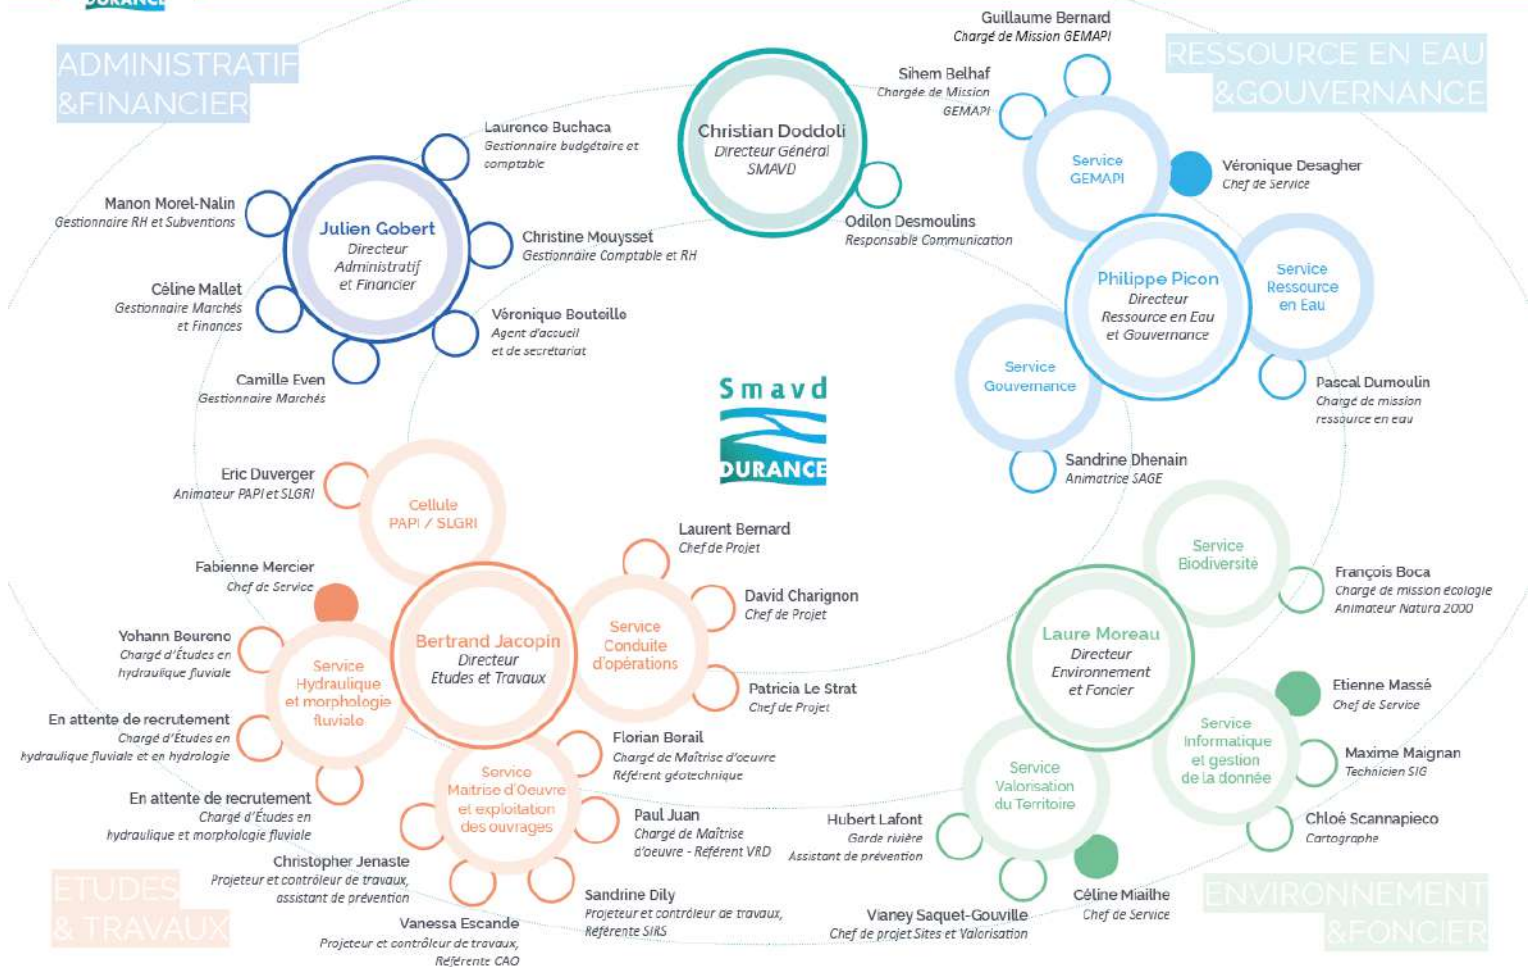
ADMINISTRATIF &FINANCIER

RESSOURCE EN EAU &GOUVERNANCE

Guillaume Bernard
Chargé de Mission GEMAPI

Sihem Belhaf
Chargée de Mission GEMAPI

Christian Doddoli
Directeur Général SMAVD

Laurence Buchaca
Gestionnaire budgétaire et comptable

Manon Morel-Nalin
Gestionnaire RH et Subventions

Julien Gobert
Directeur Administratif et Financier

Christine Mouysset
Gestionnaire Comptable et RH

Céline Mallet
Gestionnaire Marchés et Finances

Véronique Bouteille
Agent d'accueil et de secrétariat

Camille Even
Gestionnaire Marchés

Odilon Desmoulins
Responsable Communication

Service GEMAPI

Véronique Desagher
Chef de Service

Philippe Picon
Directeur Ressource en Eau et Gouvernance

Service Ressource en Eau

Service Gouvernance

Pascal Dumoulin
Chargé de mission ressource en eau

Sandrine Dhenain
Animatrice SAGE

Smavd
DURANCE

Eric Duverger
Animateur PAPI et SLGRI

Cellule PAPI / SLGRI

Laurent Bernard
Chef de Projet

Fabienne Mercier
Chef de Service

David Charignon
Chef de Projet

Service Biodiversité

François Boca
Chargé de mission écologie
Animateur Natura 2000

Yohann Bourcno
Chargé d'Études en hydraulique fluviale

Service Hydraulique et morphologie fluviale

Bertrand Jacopin
Directeur Etudes et Travaux

Service Conduite d'opérations

Laure Moreau
Directeur Environnement et Foncier

Patricia Le Strat
Chef de Projet

Etienne Massé
Chef de Service

En attente de recrutement
Chargé d'Études en hydraulique fluviale et en hydrologie

Florian Berail
Chargé de Maîtrise d'oeuvre
Référent géotechnique

Service Informatique et gestion de la donnée

Maxime Maignan
Technicien SIG

Service Maitrise d'Oeuvre et exploitation des ouvrages

Service Valorisation du Territoire

En attente de recrutement
Chargé d'Études en hydraulique et morphologie fluviale

Paul Juan
Chargé de Maîtrise d'oeuvre - Référent VRD

Hubert Lafont
Garde rivière
Assistant de prévention

Chloé Scannapieco
Cartographe

Christopher Jenaste
Projeteur et contrôleur de travaux, assistant de prévention

Sandrine Dily
Projeteur et contrôleur de travaux, Référente SIRS

Céline Miailhe
Chef de Service

ETUDES & TRAVAUX

Vanessa Escande
Projeteur et contrôleur de travaux, Référente CAO

Vianey Saquet-Gouville
Chef de projet Sites et Valorisation

ENVIRONNEMENT &FONCIER